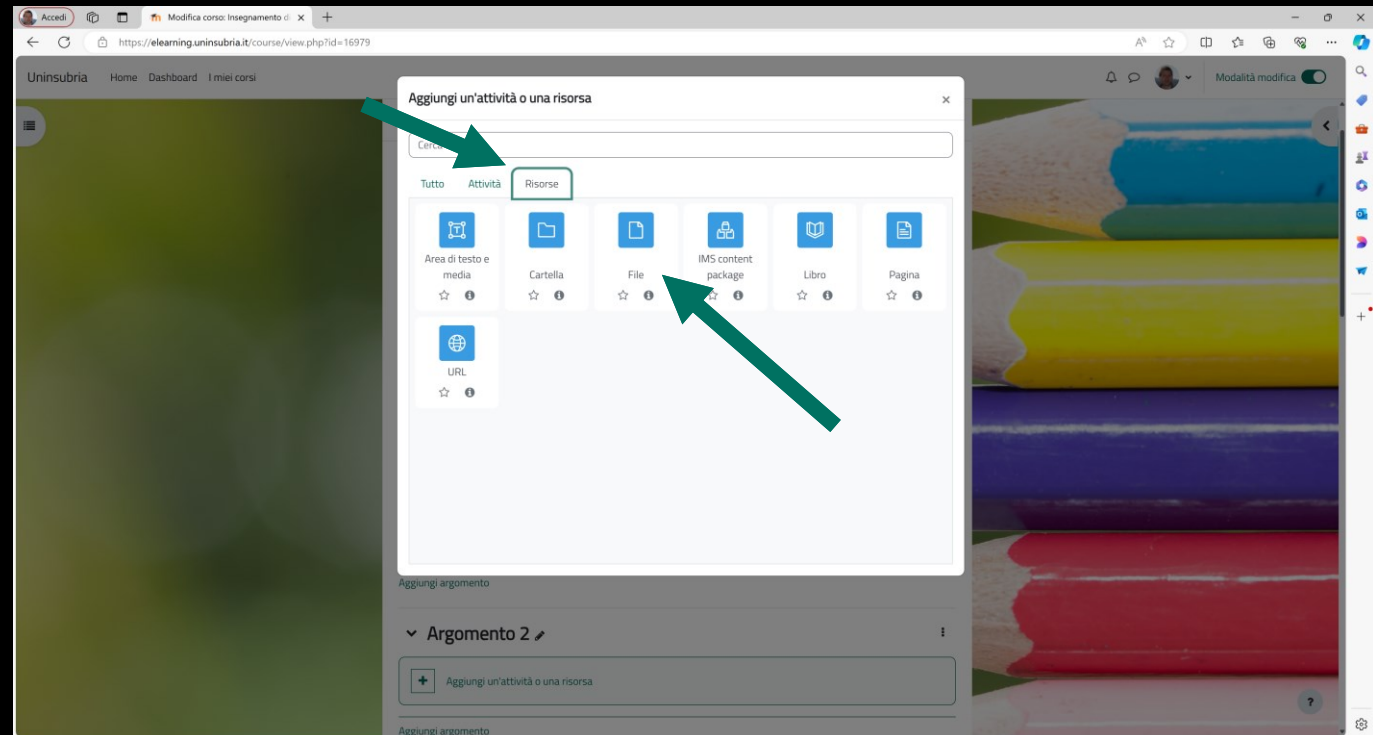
Accedi

Modifica corso: Insegnamento d

https://elearning.uninsubria.it/course/view.php?id=16979

Uninsubria Home Dashboard I miei corsi

Modalità modifica

Aggiungi un'attività o una risorsa

Cerc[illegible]

Tutto Attività Risorse

Area di testo e media

Cartella

File

IMS content package

Libro

Pagina

URL

Aggiungi argomento

Argomento 2

Aggiungi un'attività o una risorsa

Aggiungi argomento

?